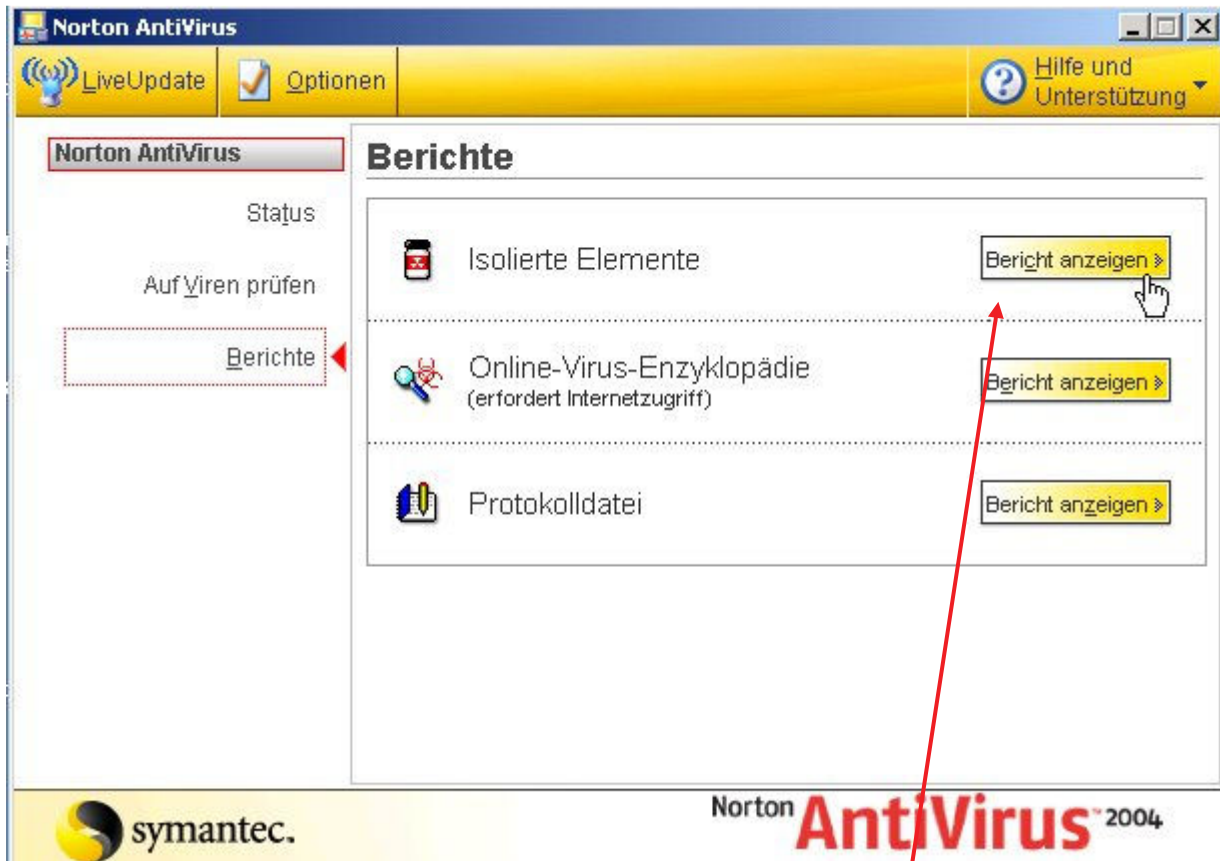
Norton AntiVirus

LiveUpdate
Optionen
Hilfe und Unterstützung

Norton AntiVirus
Status
Auf Viren prüfen
Berichte

Berichte

Isolierte Elemente
Bericht anzeigen

Online-Virus-Enzyklopädie
(erfordert Internetzugriff)
Bericht anzeigen

Protokolldatei
Bericht anzeigen

symantec.
Norton AntiVirus 2004